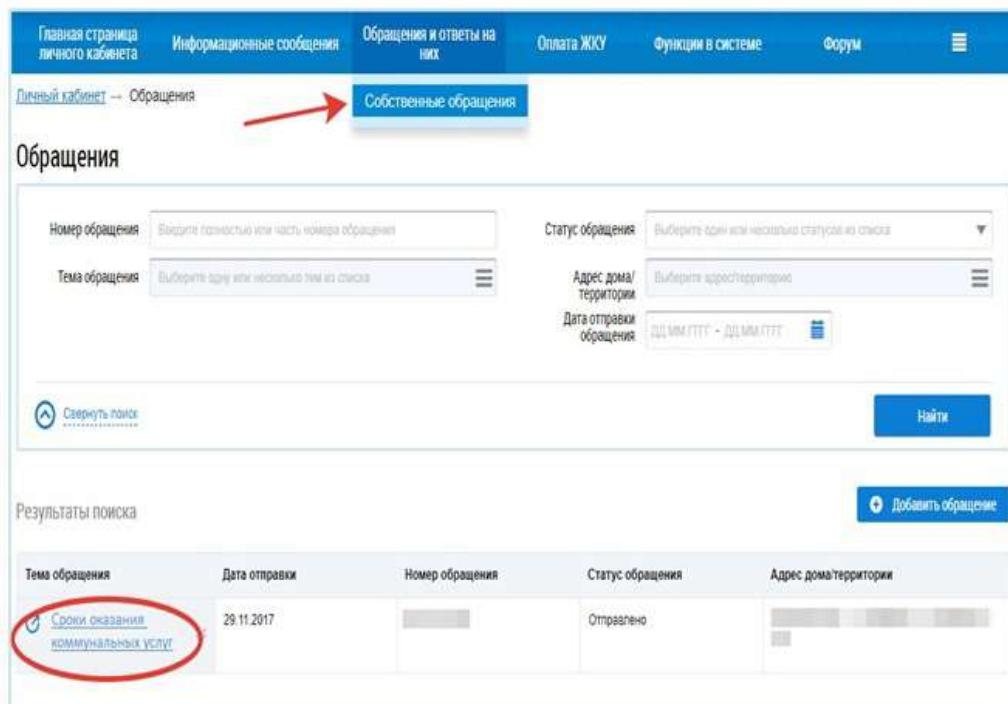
Главная страница личного кабинета | Информационные сообщения | Обращения и ответы на них | Оплата ЖКУ | Функции в системе | Форум

Личный кабинет → Обращения

Собственные обращения

Обращения

Номер обращения: Введите полностью или часть номера обращения

Статус обращения: Выберите один или несколько статусов из списка

Тема обращения: Выберите одну или несколько тем из списка

Адрес дома/территории: Выберите адрес/территорию

Дата отправки обращения: ДД.ММ.ГГГГ - ДД.ММ.ГГГГ

Свернуть поиск

Найти

Результаты поиска

Добавить обращение

| Тема обращения | Дата отправки | Номер обращения | Статус обращения | Адрес дома/территории |
|---|---|---|---|---|
| Сроки оказания коммунальных услуг | 29.11.2017 | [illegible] | Отправлено | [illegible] |